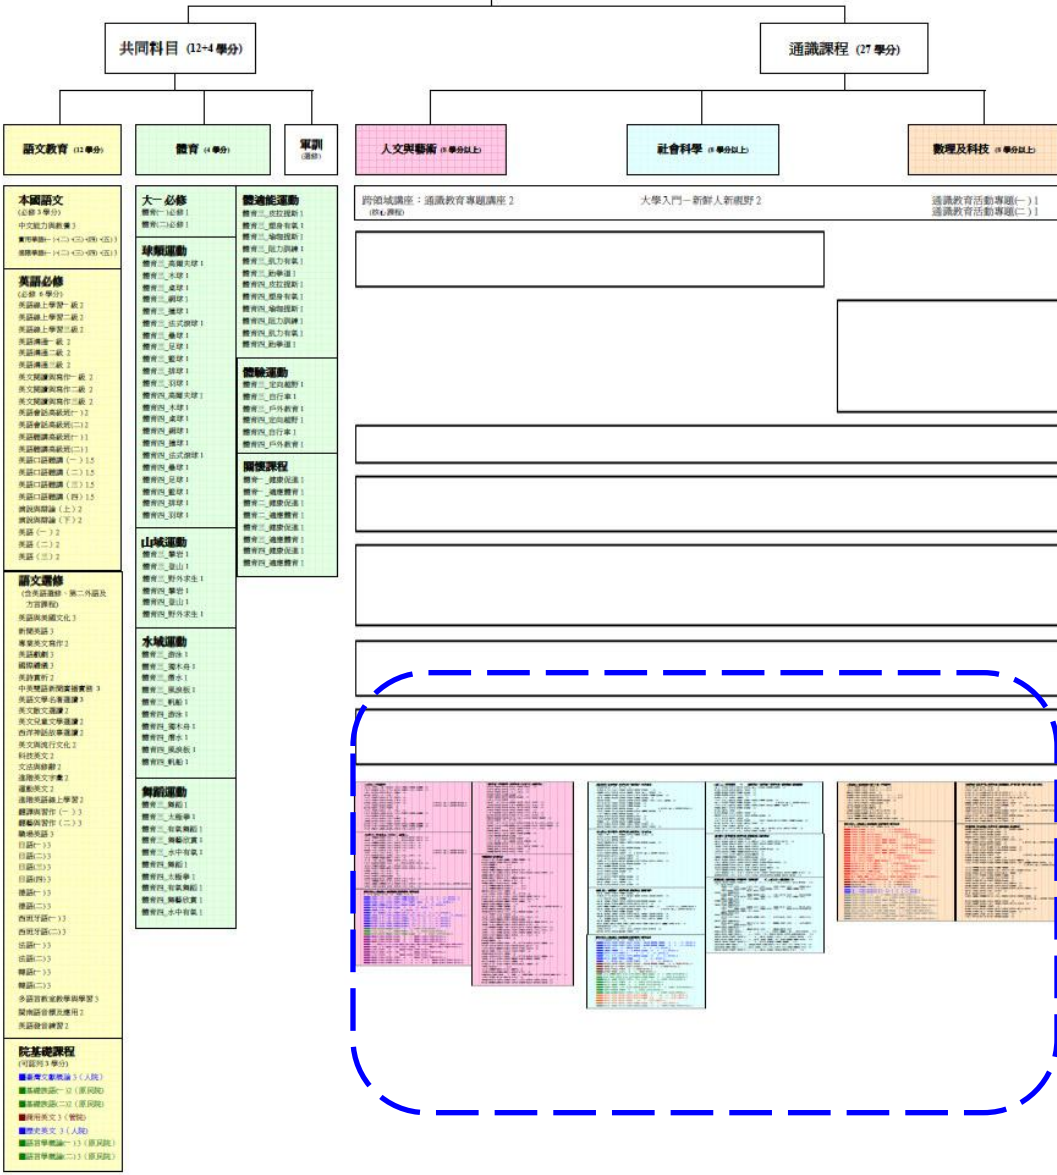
共同科目 (12+4 學分)

通識課程 (27 學分)

語文教育 (12 學分)

體育 (4 學分)

軍訓 (選修)

人文與藝術 (8 學分以上)

社會科學 (8 學分以上)

數理及科技 (8 學分以上)

本國語文
(必修 3 學分)
中文能力與教養 3
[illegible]
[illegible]

英語必修
(必修 6 學分)
英語線上學習一級 2
英語線上學習二級 2
英語線上學習三級 2
英語溝通一級 2
英語溝通二級 2
英語溝通三級 2
英文閱讀與寫作一級 2
英文閱讀與寫作二級 2
英文閱讀與寫作三級 2
英語會話高級班(一) 2
英語會話高級班(二) 2
英語聽講高級班(一) 1
英語聽講高級班(二) 1
英語口語聽講 (一) 1.5
英語口語聽講 (二) 1.5
英語口語聽講 (三) 1.5
英語口語聽講 (四) 1.5
演說與辯論 (上) 2
演說與辯論 (下) 2
英語 (一) 2
英語 (二) 2
英語 (三) 2

語文選修
(含英語選修、第二外語及方言課程)
英語與美國文化 3
新聞英語 3
專業英文寫作 2
英語戲劇 3
國際禮儀 3
英詩賞析 2
中英雙語新聞廣播實務 3
英語文學名著選讀 3
英文散文選讀 2
美文兒童文學選讀 2
西洋神話故事選讀 2
美文與流行文化 2
科技英文 2
文法與修辭 2
進階英文字彙 2
進階英文 2
進階英語線上學習 2
翻譯與習作 (一) 3
翻譯與習作 (二) 3
職場英語 3
日語(一) 3
日語(二) 3
日語(三) 3
日語(四) 3
德語(一) 3
德語(二) 3
西班牙語(一) 3
西班牙語(二) 3
法語(一) 3
法語(二) 3
韓語(一) 3
韓語(二) 3
多語言教室教學與學習 3
閩南語音標及應用 2
英語發音練習 2

院基礎課程
(可認列 3 學分)
臺灣文學概論 3 (人院)
基礎族語(一) 2 (原民院)
基礎族語(二) 2 (原民院)
商用英文 3 (管院)
歷史英文 3 (人院)
語言學概論(一) 3 (原民院)
語言學概論(二) 3 (原民院)

大一必修
體育(一)必修 1
體育(二)必修 1

球類運動
體育三_高爾夫球 1
體育三_木球 1
體育三_桌球 1
體育三_網球 1
體育三_撞球 1
體育三_法式滾球 1
體育三_排球 1
體育三_足球 1
體育三_籃球 1
體育三_排球 1
體育三_羽球 1
體育四_高爾夫球 1
體育四_木球 1
體育四_桌球 1
體育四_網球 1
體育四_撞球 1
體育四_法式滾球 1
體育四_排球 1
體育四_足球 1
體育四_籃球 1
體育四_排球 1
體育四_羽球 1

山域運動
體育三_攀岩 1
體育三_登山 1
體育三_野外求生 1
體育四_攀岩 1
體育四_登山 1
體育四_野外求生 1

水域運動
體育三_游泳 1
體育三_獨木舟 1
體育三_潛水 1
體育三_風浪板 1
體育三_帆船 1
體育四_游泳 1
體育四_獨木舟 1
體育四_潛水 1
體育四_風浪板 1
體育四_帆船 1

舞蹈運動
體育三_舞蹈 1
體育三_太極拳 1
體育三_有氧舞蹈 1
體育三_舞蹈欣賞 1
體育三_水中有氧 1
體育四_舞蹈 1
體育四_太極拳 1
體育四_有氧舞蹈 1
體育四_舞蹈欣賞 1
體育四_水中有氧 1

體適能運動
體育三_皮拉提斯 1
體育三_塑身有氧 1
體育三_瑜珈提斯 1
體育三_阻力訓練 1
體育三_肌力有氧 1
體育三_防拳道 1
體育四_皮拉提斯 1
體育四_塑身有氧 1
體育四_瑜珈提斯 1
體育四_阻力訓練 1
體育四_肌力有氧 1
體育四_防拳道 1

體驗運動
體育三_定向越野 1
體育三_自行車 1
體育三_戶外教育 1
體育四_定向越野 1
體育四_自行車 1
體育四_戶外教育 1

關懷課程
體育一_健康促進 1
體育一_適應體育 1
體育二_健康促進 1
體育二_適應體育 1
體育三_健康促進 1
體育三_適應體育 1
體育四_健康促進 1
體育四_適應體育 1

跨領域講座：通識教育專題講座 2
(核心課程)

大學入門－新鮮人新視野 2

通識教育活動專題(一) 1
通識教育活動專題(二) 1